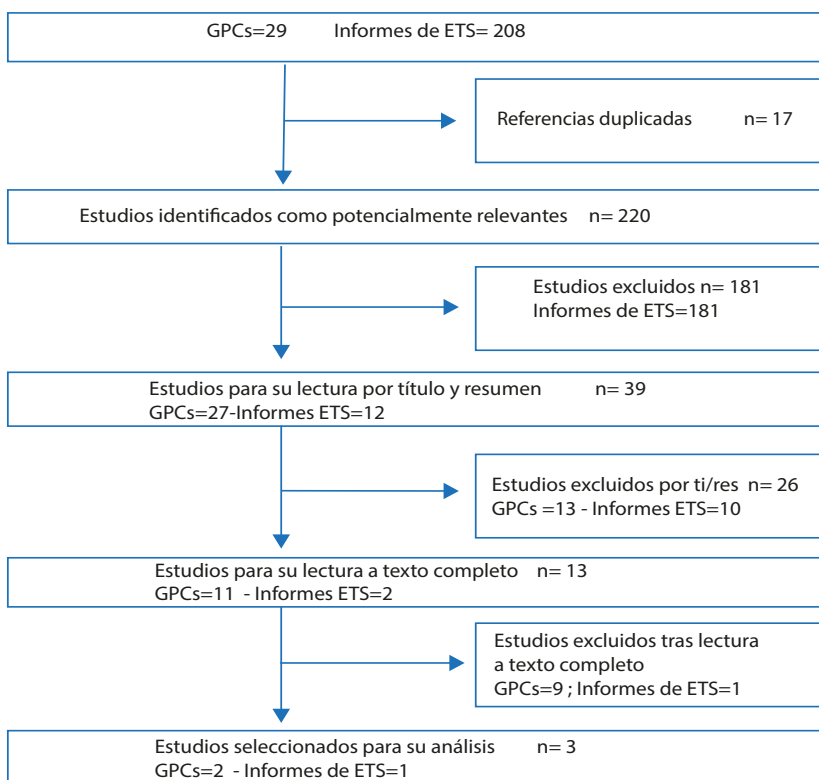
GPCs=29 Informes de ETS= 208

Referencias duplicadas n= 17

Estudios identificados como potencialmente relevantes n= 220

Estudios excluidos n= 181
Informes de ETS=181

Estudios para su lectura por título y resumen n= 39
GPCs=27-Informes ETS=12

Estudios excluidos por ti/res n= 26
GPCs =13 - Informes ETS=10

Estudios para su lectura a texto completo n= 13
GPCs=11 - Informes ETS=2

Estudios excluidos tras lectura a texto completo
GPCs=9 ; Informes de ETS=1

Estudios seleccionados para su análisis n= 3
GPCs=2 - Informes de ETS=1